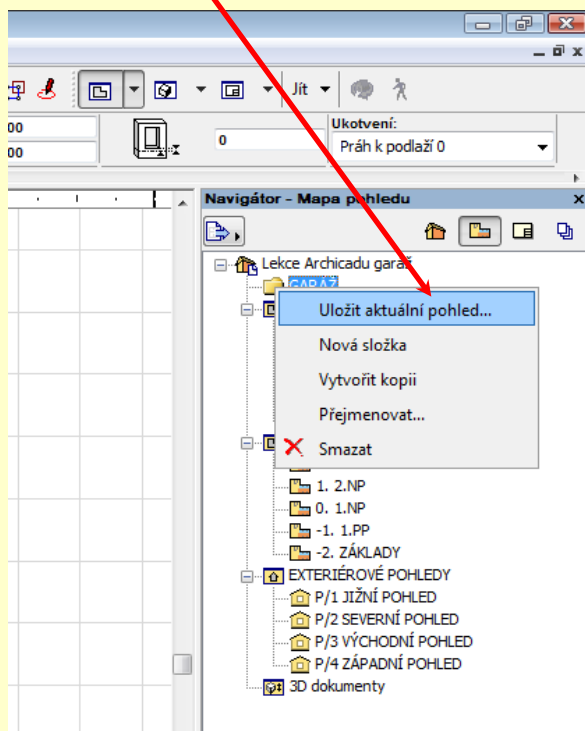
Jít
00
00
0
Ukotvení:
Práh k podlaží 0
Navigátor - Mapa pohledu
Lekce Archicadu garáž
GARÁŽ
Uložit aktuální pohled...
Nová složka
Vytvořit kopii
Přejmenovat...
Smazat
1. 2.NP
0. 1.NP
-1. 1.PP
-2. ZÁKLADY
EXTERIÉROVÉ POHLEDY
P/1 JIŽNÍ POHLED
P/2 SEVERNÍ POHLED
P/3 VÝCHODNÍ POHLED
P/4 ZÁPADNÍ POHLED
3D dokumenty